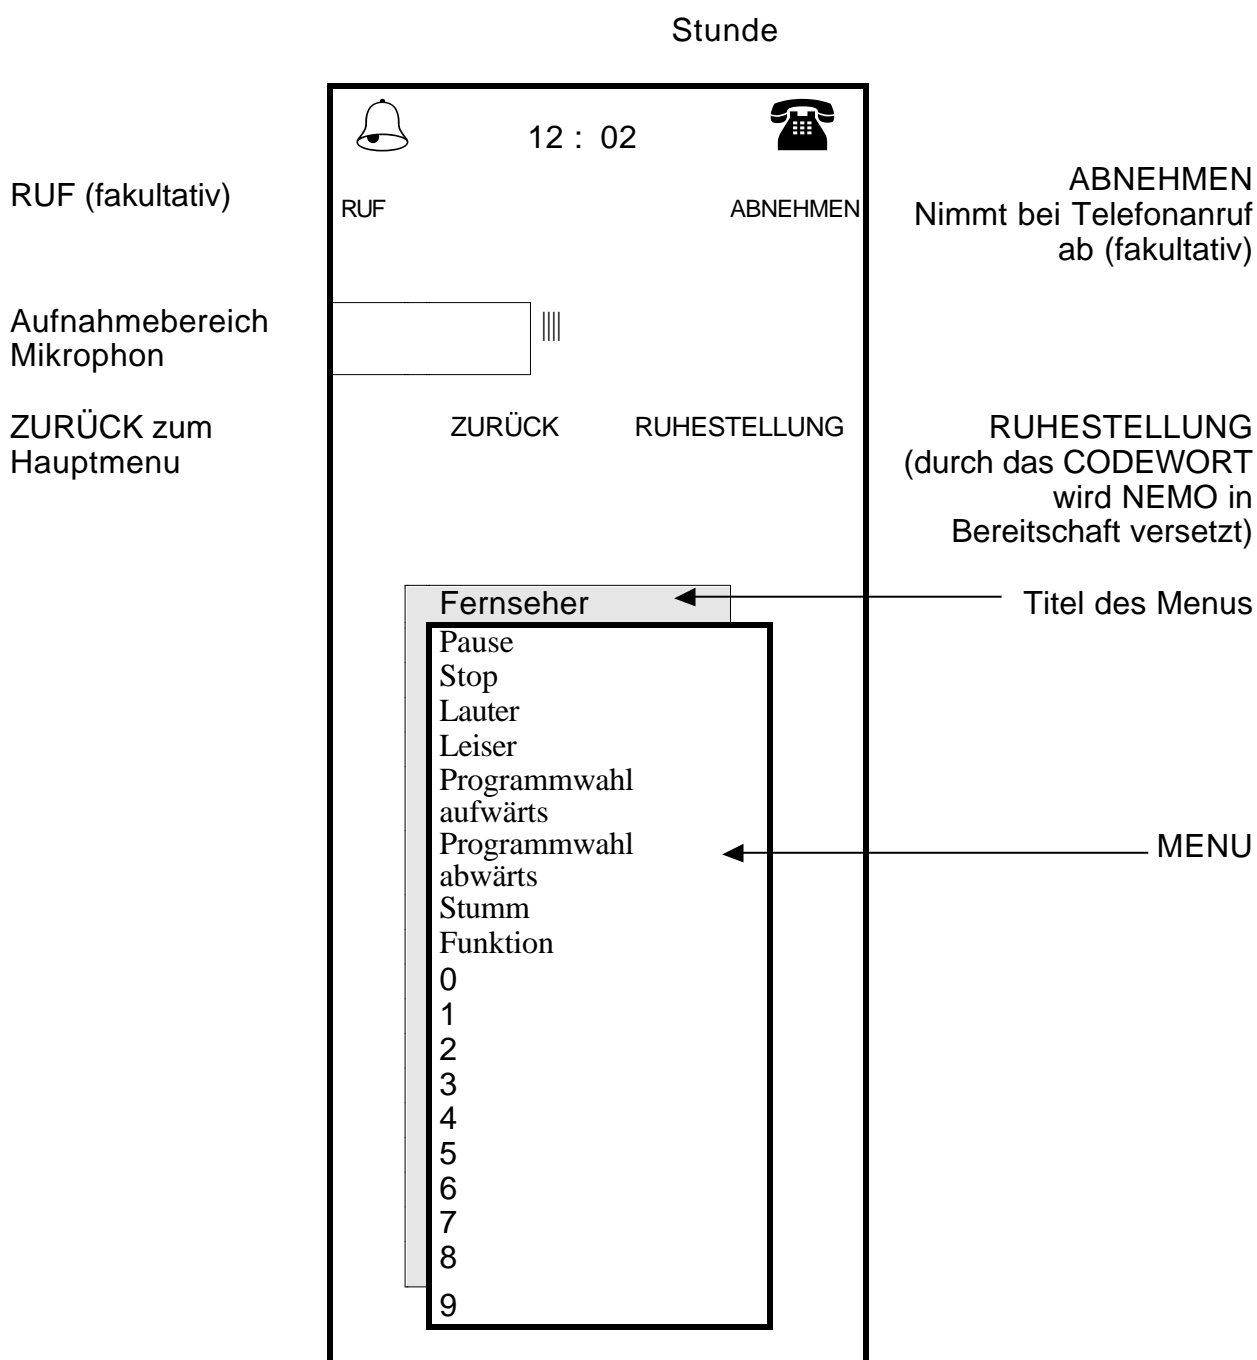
Stunde

12 : 02

RUF (fakultativ)

RUF

ABNEHMEN

ABNEHMEN
Nimmt bei Telefonanruf ab (fakultativ)

Aufnahmebereich Mikrophon

ZURÜCK zum Hauptmenu

ZURÜCK

RUHESTELLUNG

RUHESTELLUNG (durch das CODEWORT wird NEMO in Bereitschaft versetzt)

Fernseher

Titel des Menus

Pause
Stop
Lauter
Leiser
Programmwahl aufwärts
Programmwahl abwärts
Stumm
Funktion
0
1
2
3
4
5
6
7
8
9

MENU